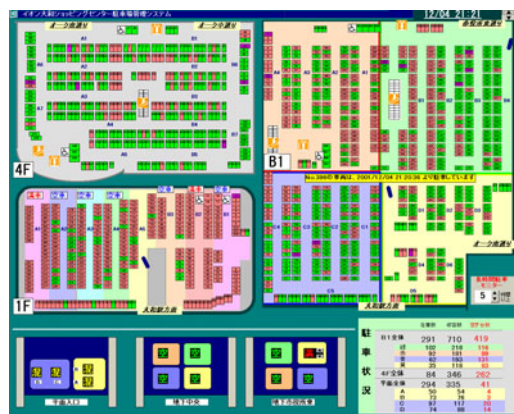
イオン大和ショッピングセンター駐車場管理システム

12/04 21:21

オーク街道Ⅳ

オーク街道Ⅴ

4F

B1

1F

大和駅方面

大和駅方面

オーク街道Ⅳ

No.388の車両は、2001/12/04 21:20:36 より駐車しています

5

空

空

空

空

空

空

空

空

満

駐

車

状

況

| | 空車数 | 収容台数 | 空きなし |
|---|---|---|---|
| B1全体 | 291 | 710 | 419 |
| | 102 | 218 | 116 |
| | 78 | 182 | 104 |
| | 86 | 190 | 104 |
| | 25 | 110 | 85 |
| 4F全体 | 84 | 346 | 262 |
| 平面全体 | 294 | 335 | 41 |
| A | 50 | 54 | 4 |
| B | 72 | 75 | 3 |
| C | 97 | 117 | 20 |
| D | 74 | 88 | 14 |